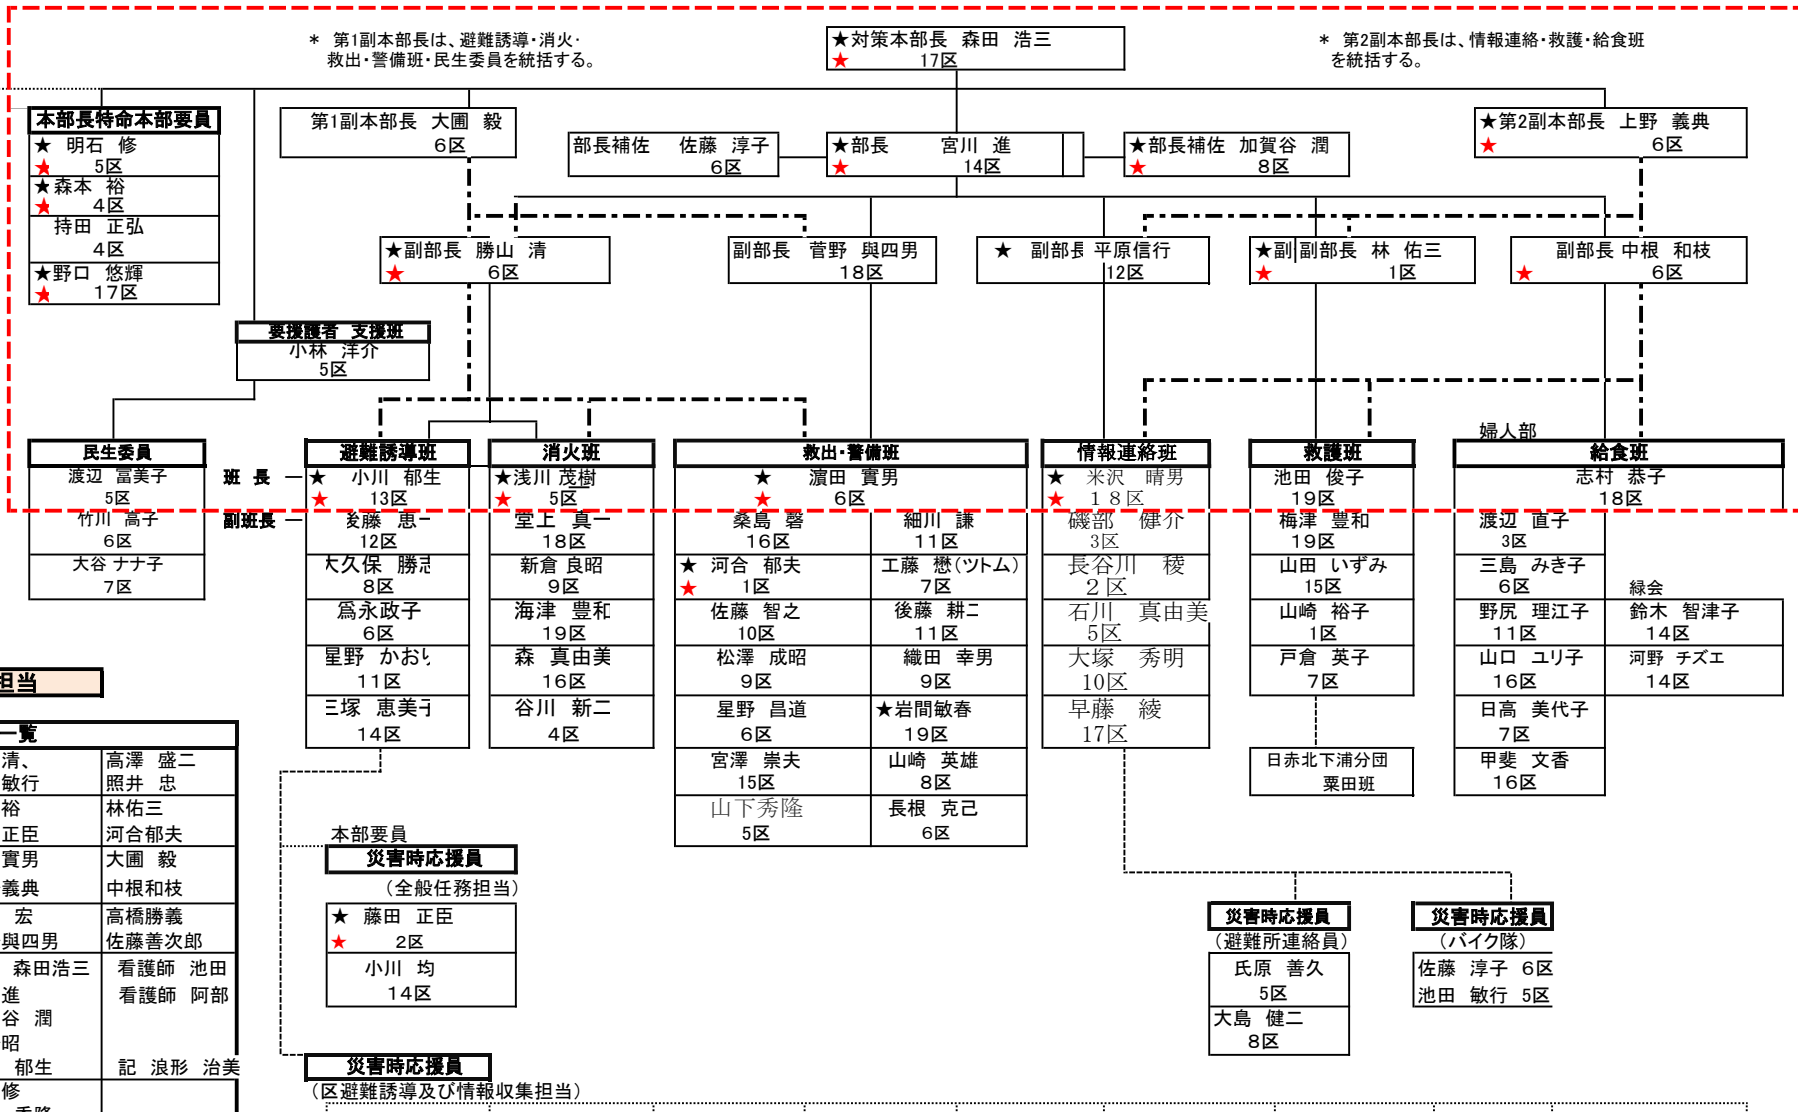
＊ 第1副本部長は、避難誘導・消火・救出・警備班・民生委員を統括する。

★対策本部長 森田 浩三
★ 17区

＊ 第2副本部長は、情報連絡・救護・給食班を統括する。

本部長特命本部要員
★ 明石 修
★ 5区
★森本 裕
★ 4区
持田 正弘
4区
★野口 悠輝
★ 17区

第1副本部長 大圃 毅
6区

部長補佐 佐藤 淳子
6区

★部長 宮川 進
★ 14区

★部長補佐 加賀谷 潤
★ 8区

★第2副本部長 上野 義典
★ 6区

★副部長 勝山 清
★ 6区

副部長 菅野 與四男
18区

★ 副部長 平原信行
12区

★副部長 林 佑三
★ 1区

副部長 中根 和枝
★ 6区

要援護者 支援班
小林 洋介
5区

婦人部

民生委員
渡辺 富美子
5区
竹川 高子
6区
大谷 ナナ子
7区

班 長 ―
副班長 ―

避難誘導班
★ 小川 郁生
★ 13区
斉藤 恵一
12区
大久保 勝己
8区
爲永政子
6区
星野 かおり
11区
三塚 恵美子
14区

消火班
★浅川 茂樹
★ 5区
堂上 真一
18区
新倉 良昭
9区
海津 豊和
19区
森 真由美
16区
谷川 新二
4区

救出・警備班
★ 濵田 實男
★ 6区
桑島 馨
16区
細川 謙
11区
★ 河合 郁夫
★ 1区
工藤 懋(ツトム)
7区
佐藤 智之
10区
後藤 耕二
11区
松澤 成昭
9区
織田 幸男
9区
星野 昌道
6区
★岩間敏春
19区
宮澤 崇夫
15区
山崎 英雄
8区
山下秀隆
5区
長根 克己
6区

情報連絡班
★ 米沢 晴男
★ 18区
磯部 健介
3区
長谷川 稜
2区
石川 真由美
5区
大塚 秀明
10区
早藤 綾
17区

救護班
池田 俊子
19区
梅澤 豊和
19区
山田 いずみ
15区
山崎 裕子
1区
戸倉 英子
7区

日赤北下浦分団
粟田班

給食班
志村 恭子
18区
渡辺 直子
3区
三島 みき子
6区
野尻 理江子
11区
山口 ユリ子
16区
日高 美代子
7区
甲斐 文香
16区

緑会
鈴木 智津子
14区
河野 チズエ
14区

担当

一覧
| 清、 | 高澤 盛二 |
|---|---|
| 敏行 | 照井 忠 |
| 裕 | 林佑三 |
| 正臣 | 河合郁夫 |
| 實男 | 大圃 毅 |
| 義典 | 中根和枝 |
| 宏 | 高橋勝義 |
| 與四男 | 佐藤善次郎 |
| 森田浩三 | 看護師 池田 |
| 進 | 看護師 阿部 |
| 谷 潤 | |
| 昭 | |
| 郁生 | 記 浪形 治美 |
| 修 | |

本部要員
災害時応援員
（全般任務担当）
★ 藤田 正臣
★ 2区
小川 均
14区

災害時応援員
（避難所連絡員）
氏原 善久
5区
大島 健二
8区

災害時応援員
（バイク隊）
佐藤 淳子 6区
池田 敏行 5区

災害時応援員
（区避難誘導及び情報収集担当）